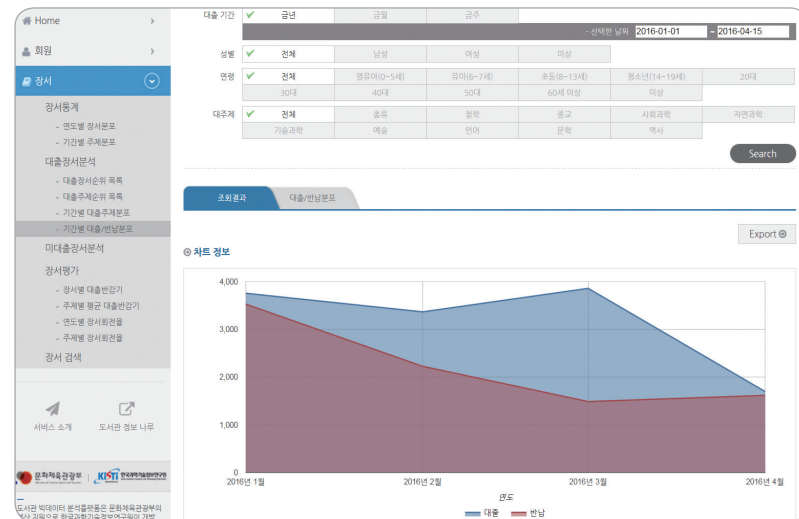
Home
회원
장서
장서통계
- 연도별 장서분포
- 기간별 주제분포
대출장서분석
- 대출장서순위 목록
- 대출주제순위 목록
- 기간별 대출주제분포
- 기간별 대출/반납분포
미대출장서분석
장서평가
- 장서별 대출반감기
- 주제별 평균 대출반감기
- 연도별 장서회전율
- 주제별 장서회전율
장서 검색
서비스 소개
도서관 정보 나루
문화체육관광부
KISTI 한국과학기술정보연구원
도서관 빅데이터 분석플랫폼은 문화체육관광부의 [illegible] 한국과학기술정보연구원이 개발 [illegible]

대출 기간 ✔ 금년 | 금월 | 금주
- 선택한 날짜 : 2016-01-01 ~ 2016-04-15

성별 ✔ 전체 | 남성 | 여성 | 미상

연령 ✔ 전체 | 영유아(0~5세) | 유아(6~7세) | 초등(8~13세) | 청소년(14~19세) | 20대 | 30대 | 40대 | 50대 | 60세 이상 | 미상

대주제 ✔ 전체 | 총류 | 철학 | 종교 | 사회과학 | 자연과학 | 기술과학 | 예술 | 언어 | 문학 | 역사

Search

조회결과 | 대출/반납분포

Export

차트 정보

4,000
3,000
2,000
1,000
0
2016년 1월
2016년 2월
2016년 3월
2016년 4월
연도
대출 반납